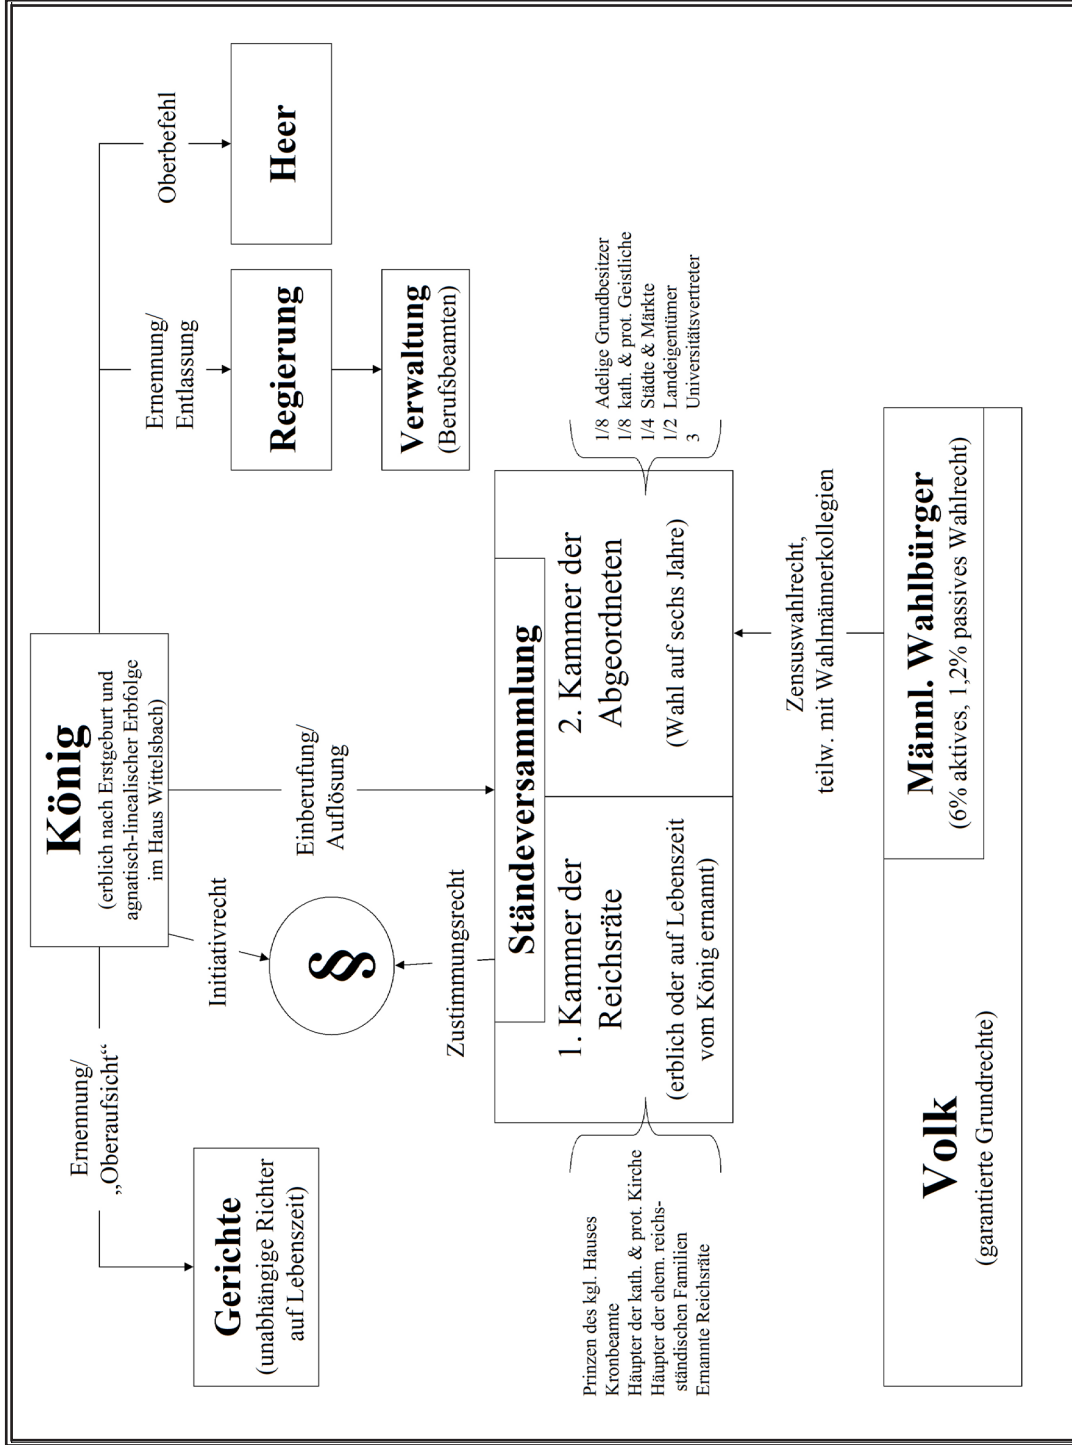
König
(erblich nach Erstgeburt und agnatisch-linealischer Erbfolge im Haus Wittelsbach)

Ernennung/ „Oberaufsicht“

Gerichte
(unabhängige Richter auf Lebenszeit)

Initiativrecht

§

Zustimmungsrecht

Einberufung/ Auflösung

Ernennung/ Entlassung

Regierung

Verwaltung
(Berufsbeamten)

Oberbefehl

Heer

Ständeversammlung

1. Kammer der Reichsräte
(erblich oder auf Lebenszeit vom König ernannt)

2. Kammer der Abgeordneten
(Wahl auf sechs Jahre)

Prinzen des kgl. Hauses
Kronbeamte
Häupter der kath. & prot. Kirche
Häupter der ehem. reichsständischen Familien
Ernannte Reichsräte

1/8 Adelige Grundbesitzer
1/8 kath. & prot. Geistliche
1/4 Städte & Märkte
1/2 Landeigentümer
3 Universitätsvertreter

Zensuswahlrecht, teilw. mit Wahlmännerkollegien

Männl. Wahlbürger
(6% aktives, 1,2% passives Wahlrecht)

Volk
(garantierte Grundrechte)